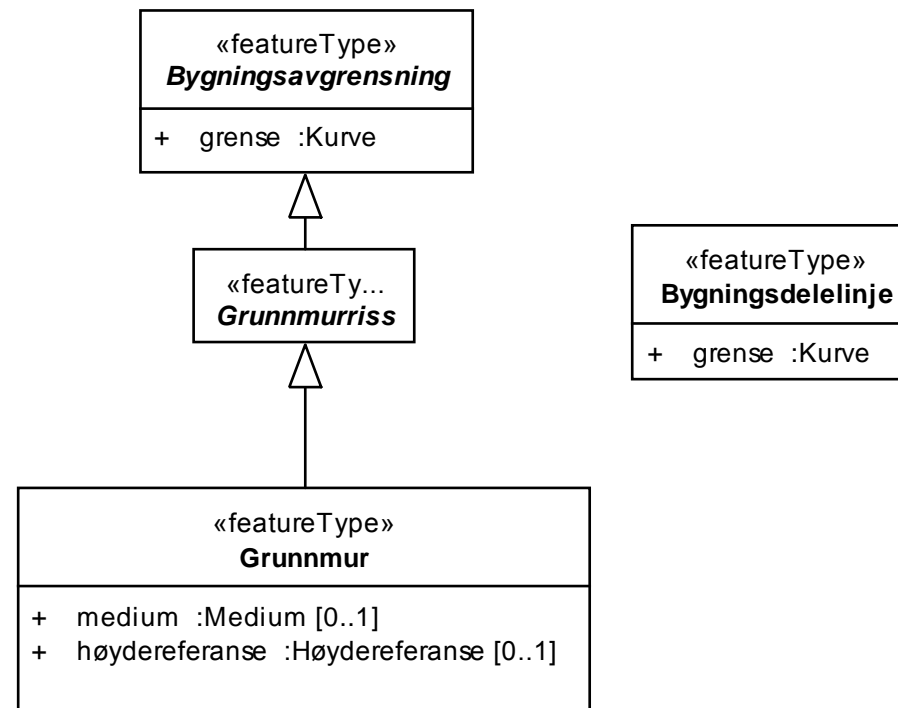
«featureType»
Bygningsavgrensning

+ grense :Kurve

«featureTy...
Grunnmurriss

«featureType»
Grunnmur

+ medium :Medium [0..1]
+ høydereferanse :Høydereferanse [0..1]

«featureType»
Bygningsdelelinje

+ grense :Kurve